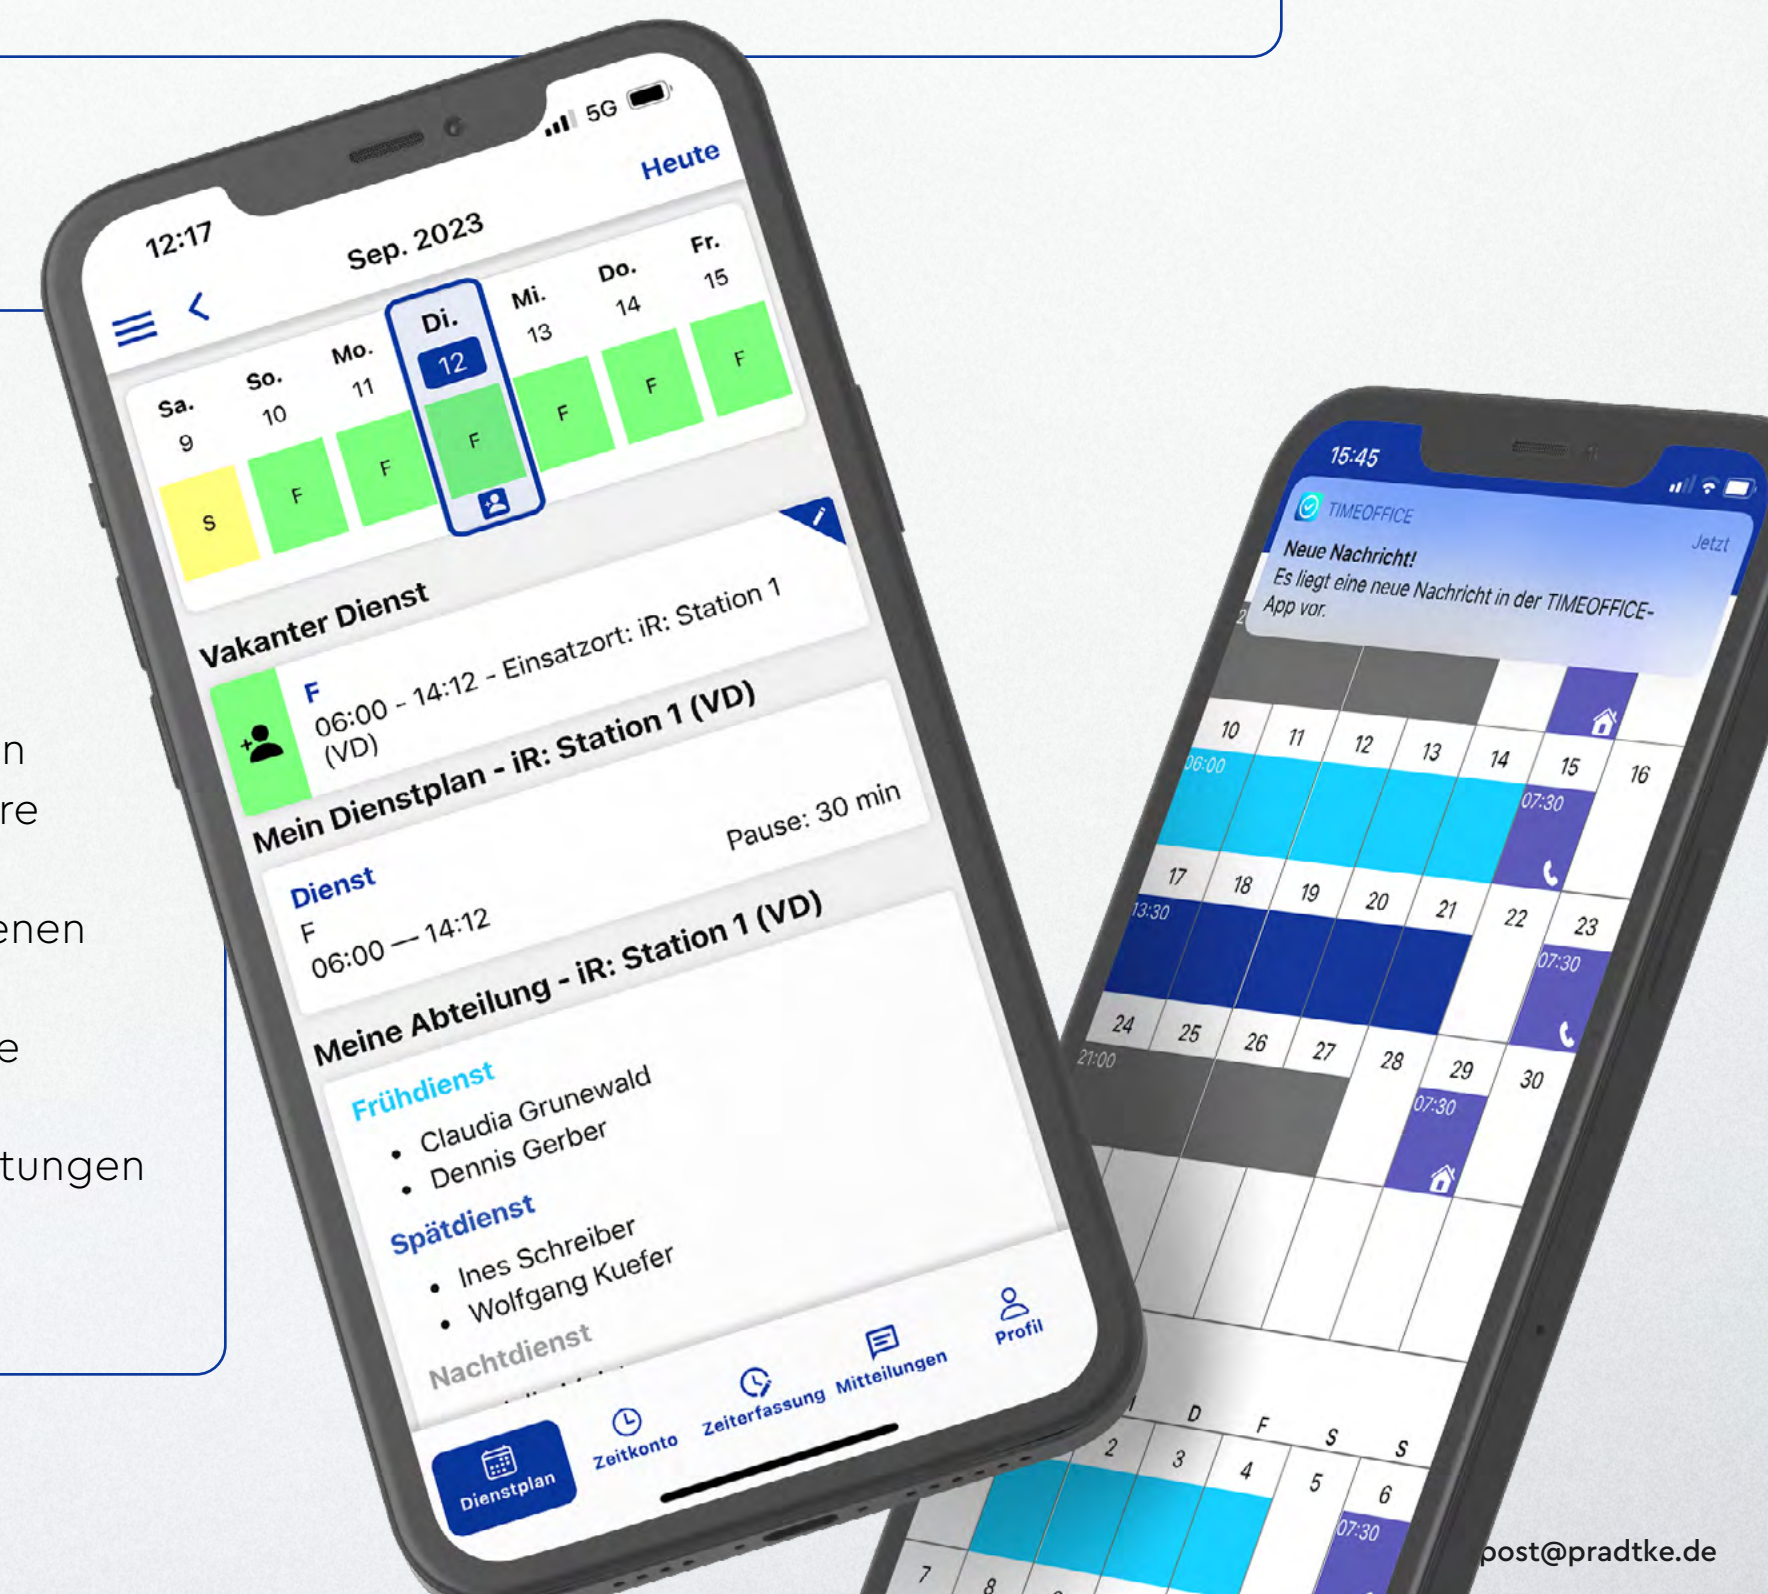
n
re

enen

e

tungen

12:17
5G
Heute
Sep. 2023

| Sa. 9 | So. 10 | Mo. 11 | Di. 12 | Mi. 13 | Do. 14 | Fr. 15 |
|---|---|---|---|---|---|---|
| S | F | F | F | F | F | F |

Vakanter Dienst
F
06:00 - 14:12 - Einsatzort: iR: Station 1 (VD)

Mein Dienstplan - iR: Station 1 (VD)
Dienst
Pause: 30 min
F
06:00 — 14:12

Meine Abteilung - iR: Station 1 (VD)
Frühdienst
• Claudia Grunewald
• Dennis Gerber
Spätdienst
• Ines Schreiber
• Wolfgang Kuefer
Nachtdienst

Dienstplan
Zeitkonto
Zeiterfassung
Mitteilungen
Profil

15:45
TIMEOFFICE
Jetzt
Neue Nachricht!
Es liegt eine neue Nachricht in der TIMEOFFICE-App vor.

10 11 12 13 14 15 16
06:00
07:30
17 18 19 20 21 22 23
13:30
07:30
24 25 26 27 28 29 30
21:00
07:30
D F S S
2 3 4 5 6
07:30
7 8

post@pradtke.de